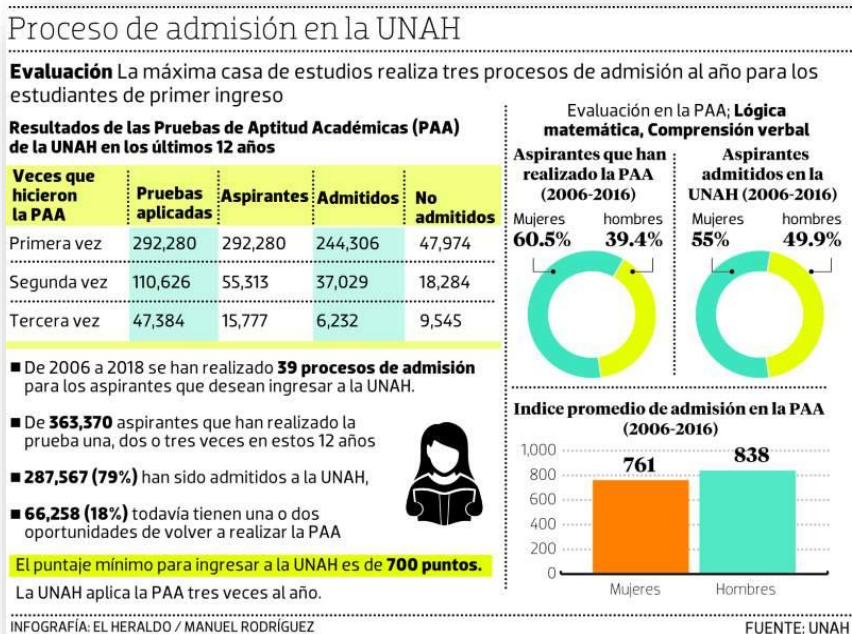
Proceso de admisión en la UNAH

**Evaluación** La máxima casa de estudios realiza tres procesos de admisión al año para los estudiantes de primer ingreso

**Resultados de las Pruebas de Aptitud Académicas (PAA) de la UNAH en los últimos 12 años**

| Veces que hicieron la PAA | Pruebas aplicadas | Aspirantes | Admitidos | No admitidos |
|---|---|---|---|---|
| Primera vez | 292,280 | 292,280 | 244,306 | 47,974 |
| Segunda vez | 110,626 | 55,313 | 37,029 | 18,284 |
| Tercera vez | 47,384 | 15,777 | 6,232 | 9,545 |

■ De 2006 a 2018 se han realizado **39 procesos de admisión** para los aspirantes que desean ingresar a la UNAH.

■ De **363,370** aspirantes que han realizado la prueba una, dos o tres veces en estos 12 años

■ **287,567 (79%)** han sido admitidos a la UNAH,

■ **66,258 (18%)** todavía tienen una o dos oportunidades de volver a realizar la PAA

El puntaje mínimo para ingresar a la UNAH es de **700 puntos.**

La UNAH aplica la PAA tres veces al año.

Evaluación en la PAA; **Lógica matemática, Comprensión verbal**

**Aspirantes que han realizado la PAA (2006-2016)**

Mujeres **60.5%** hombres **39.4%**

**Aspirantes admitidos en la UNAH (2006-2016)**

Mujeres **55%** hombres **49.9%**

**Indice promedio de admisión en la PAA (2006-2016)**

1,000
800
600
400
200
0

**761** **838**

Mujeres Hombres

INFOGRAFÍA: EL HERALDO / MANUEL RODRÍGUEZ

FUENTE: UNAH